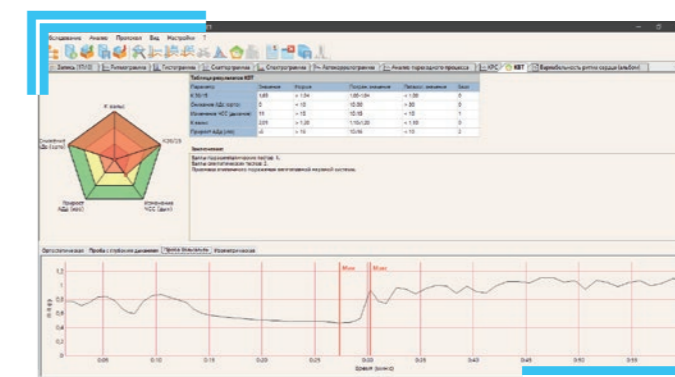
Исследование Анализ Протокол Вид Настройки ?

Запись (ЭЭКГ) | Ритмограмма | Гистограмма | Скаттерграмма | Спектрограмма | Автокорреляция | Анализ переходного процесса | КРС | КВТ | Вариабельность ритма сердца (альбом)

Таблица результатов КВТ

| Параметр | Значение | Норма | Погран. значение | Патолог. значение | Балл |
|---|---|---|---|---|---|
| К 30/15 | 1,05 | > 1,04 | 1,00-1,04 | < 1,00 | 1 |
| Снижение АДс (орто) | 5 | < 10 | 10-30 | > 30 | 0 |
| Изменение ЧСС (дыхание) | 11 | > 15 | 10-15 | < 10 | 1 |
| К вальс | 2,01 | > 1,20 | 1,10-1,20 | < 1,10 | 0 |
| Прирост АДд (изо) | -4 | > 15 | 10-15 | < 10 | 2 |

Заключение:
Баллы парасимпатических тестов: 4.
Баллы симпатических тестов: 2.
Признаки вторичного поражения вегетативной нервной системы.

К вальс
К30/15
Снижение АДс (орто)
Прирост АДд (изо)
Изменение ЧСС (дых.)

Ортостатическая | Проба с глубоким дыханием | Проба Вальсальвы | Изометрическая

Max Min

1,2
1,1
1
0,9
0,8
0,7
0,6
0,5
0,4

RR (с)

0:05 0:10 0:15 0:20 0:25 0:30 0:35 0:40 0:45 0:50 0:55

Время (мин:с)